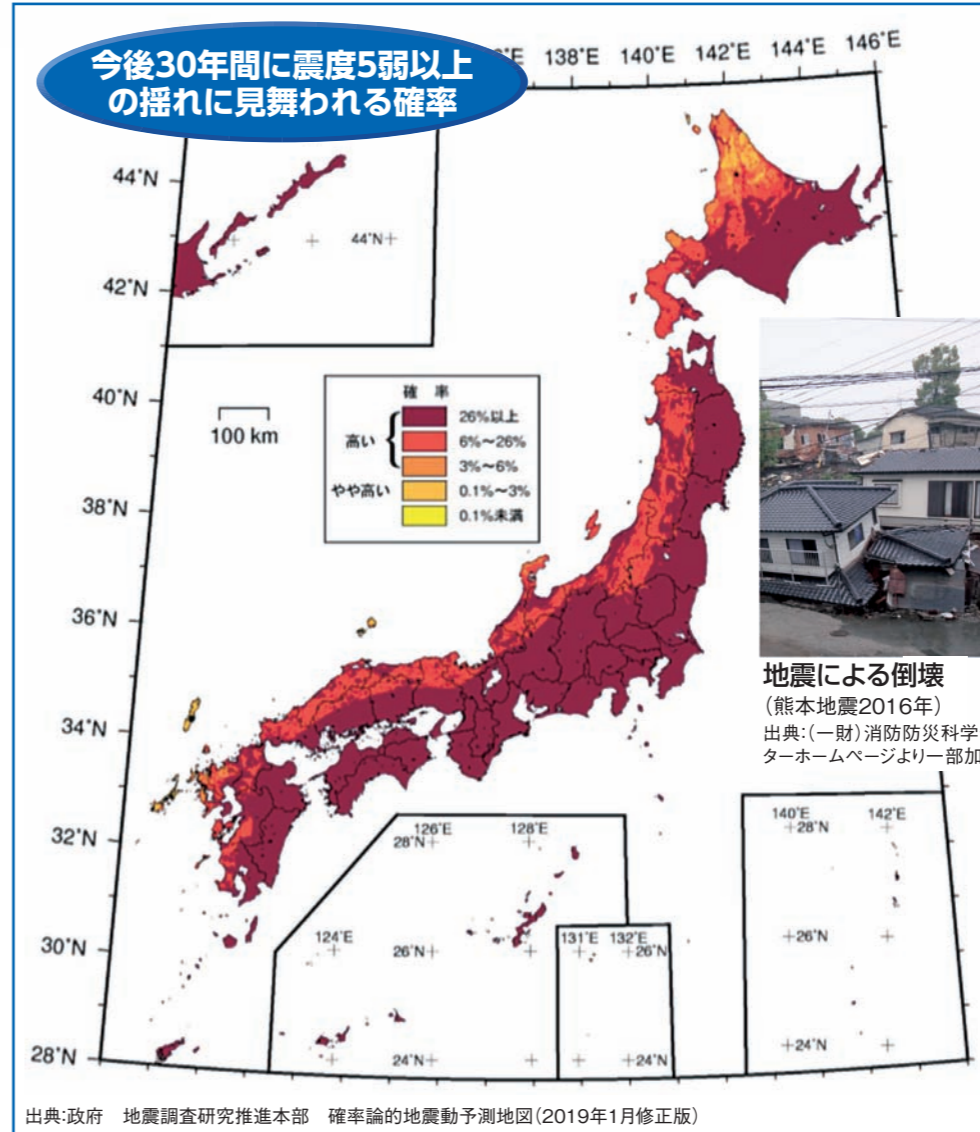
今後30年間に震度5弱以上の揺れに見舞われる確率

138°E 140°E 142°E 144°E 146°E

44°N
42°N
40°N
38°N
36°N
34°N
32°N
30°N
28°N

44°N

100 km

確率
高い
やや高い
26%以上
6%～26%
3%～6%
0.1%～3%
0.1%未満

地震による倒壊
（熊本地震2016年）
出典:（一財）消防防災科学
ターホームページより一部加

126°E 128°E
28°N
124°E
26°N
24°N
131°E 132°E
26°N
24°N
140°E 142°E
28°N
26°N
24°N

出典:政府 地震調査研究推進本部 確率論的地震動予測地図（2019年1月修正版）